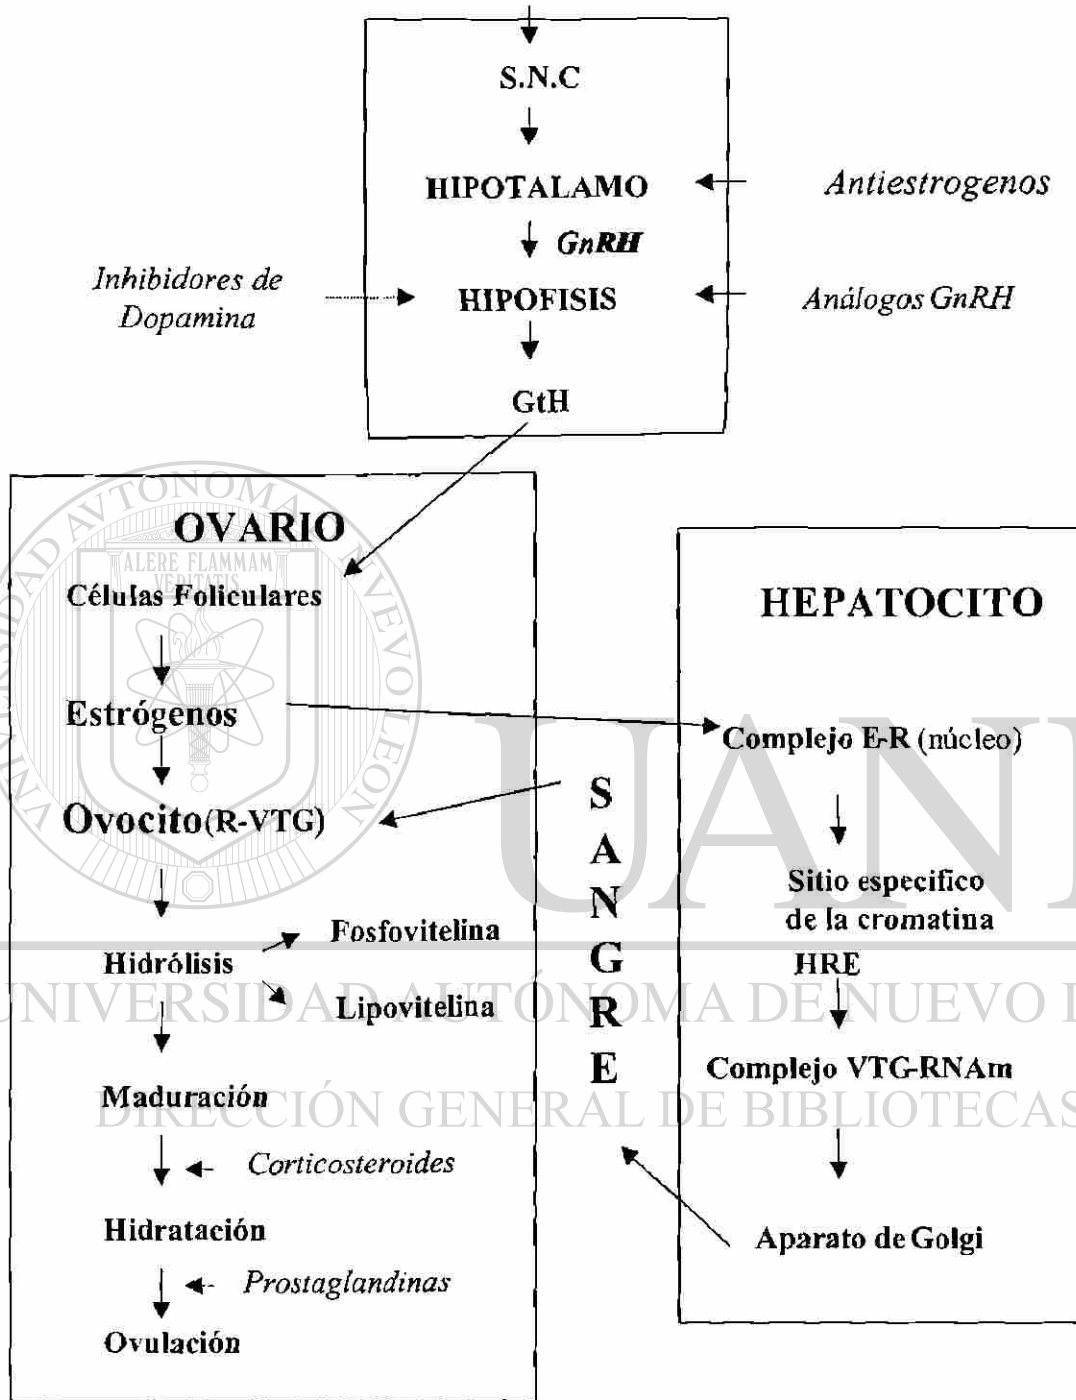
S.N.C

HIPOTALAMO

GnRH

HIPOFISIS

GtH

Antiestrogenos

Inhibidores de Dopamina

Análogos GnRH

OVARIO

Células Foliculares

Estrógenos

Ovocito(R-VTG)

Hidrólisis

Fosfovitelina

Lipovitelina

Maduración

Corticosteroides

Hidratación

Prostaglandinas

Ovulación

S A N G R E

HEPATOCITO

Complejo E-R (núcleo)

Sitio especifico de la cromatina

HRE

Complejo VTG-RNAm

Aparato de Golgi

UNIVERSIDAD AUTÓNOMA DE NUEVO LEÓN

DIRECCIÓN GENERAL DE BIBLIOTECAS

ALERE FLAMMAM VERITATIS